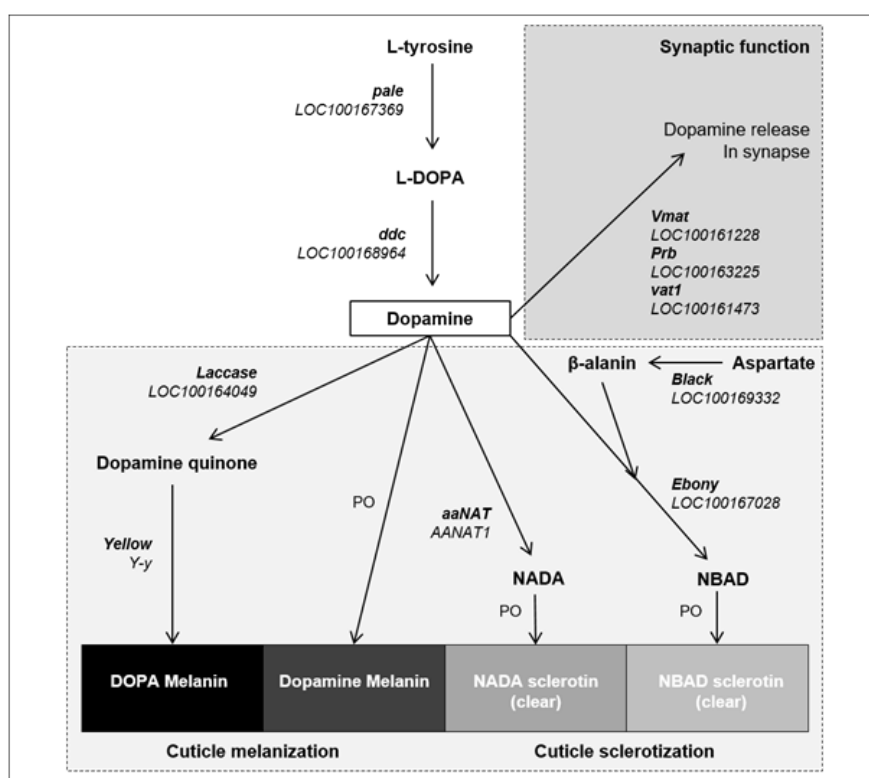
L-tyrosine

pale
LOC100167369

L-DOPA

ddc
LOC100168964

Dopamine

Synaptic function

Dopamine release
In synapse

Vmat
LOC100161228
Prb
LOC100163225
vat1
LOC100161473

Laccase
LOC100164049

β-alanin

Aspartate

Black
LOC100169332

Dopamine quinone

PO

aaNAT
AANAT1

Ebony
LOC100167028

Yellow
Y-y

NADA

NBAD

PO

PO

DOPA Melanin

Dopamine Melanin

NADA sclerotin (clear)

NBAD sclerotin (clear)

Cuticle melanization

Cuticle sclerotization